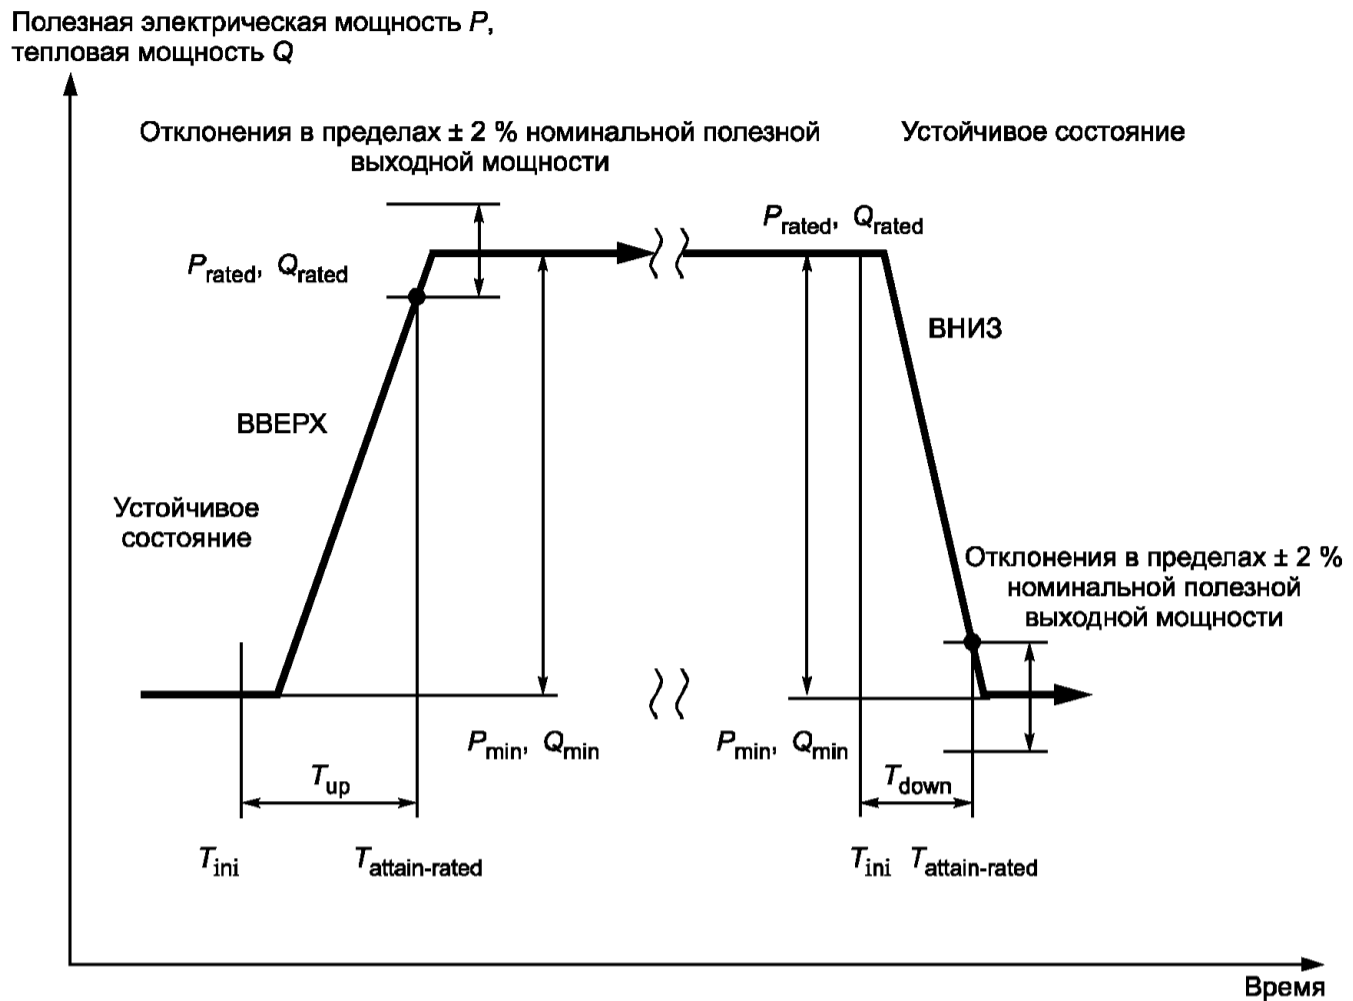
Полезная электрическая мощность $P$, тепловая мощность $Q$

Отклонения в пределах ± 2 % номинальной полезной выходной мощности

Устойчивое состояние

$P_{rated}$, $Q_{rated}$

$P_{rated}$, $Q_{rated}$

ВНИЗ

ВВЕРХ

Устойчивое состояние

Отклонения в пределах ± 2 % номинальной полезной выходной мощности

$P_{min}$, $Q_{min}$

$P_{min}$, $Q_{min}$

$T_{up}$

$T_{down}$

$T_{ini}$

$T_{attain\text{-}rated}$

$T_{ini}$

$T_{attain\text{-}rated}$

Время